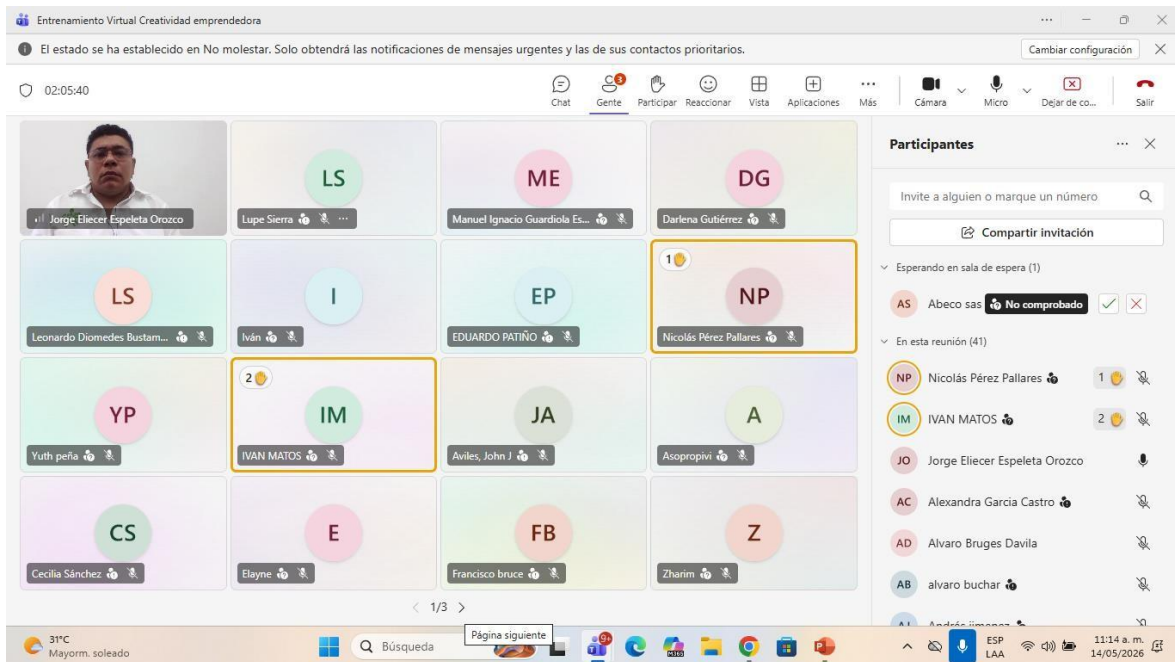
Entrenamiento Virtual Creatividad emprendedora

El estado se ha establecido en No molestar. Solo obtendrá las notificaciones de mensajes urgentes y las de sus contactos prioritarios.

Cambiar configuración

02:05:40

Chat
3
Gente
Participar
Reaccionar
Vista
Aplicaciones
Más
Cámara
Micro
Dejar de co...
Salir

Jorge Eliecer Espeleta Orozco

LS
Lupe Sierra

ME
Manuel Ignacio Guardiola Es...

DG
Darlena Gutiérrez

LS
Leonardo Diomedes Bustam...

I
Iván

EP
EDUARDO PATIÑO

1
NP
Nicolás Pérez Pallares

YP
Yuth peña

2
IM
IVAN MATOS

JA
Aviles, John J

A
Asopropivi

CS
Cecilia Sánchez

E
Elayne

FB
Francisco bruce

Z
Zharim

1/3

Página siguiente

Participantes

Invite a alguien o marque un número

Compartir invitación

Esperando en sala de espera (1)

AS Abeco sas No comprobado

En esta reunión (41)

NP Nicolás Pérez Pallares 1

IM IVAN MATOS 2

JO Jorge Eliecer Espeleta Orozco

AC Alexandra Garcia Castro

AD Alvaro Bruges Davila

AB alvaro buchar

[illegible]

31°C
Mayorm. soleado

Búsqueda

9+

ESP
LAA

11:14 a. m.
14/05/2026